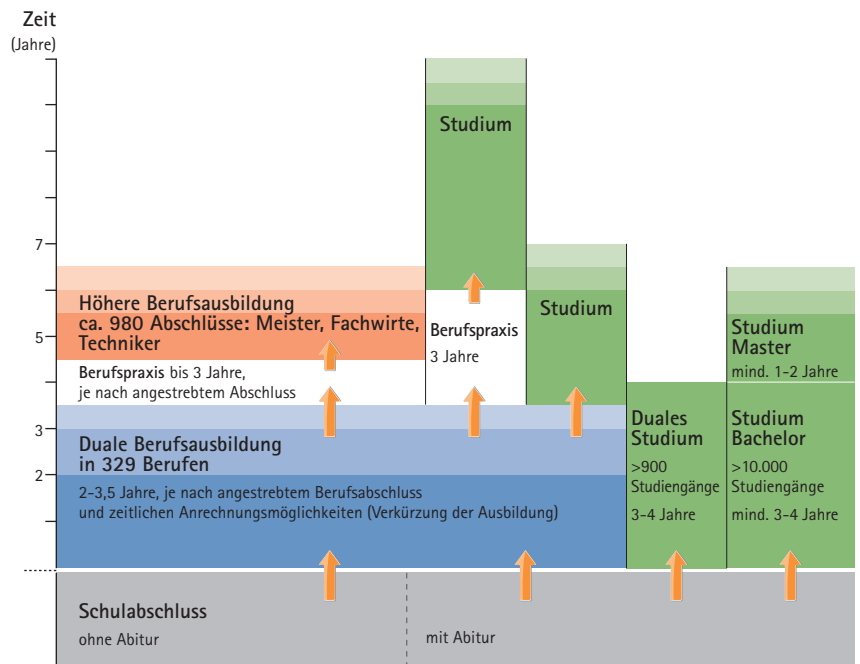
Zeit
(Jahre)

7
5
3
2

Höhere Berufsausbildung
ca. 980 Abschlüsse: Meister, Fachwirte, Techniker

Berufspraxis bis 3 Jahre, je nach angestrebtem Abschluss

Duale Berufsausbildung in 329 Berufen

2–3,5 Jahre, je nach angestrebtem Berufsabschluss und zeitlichen Anrechnungsmöglichkeiten (Verkürzung der Ausbildung)

Studium

Berufspraxis
3 Jahre

Studium

Duales Studium
>900 Studiengänge
3–4 Jahre

Studium Master
mind. 1–2 Jahre

Studium Bachelor
>10.000 Studiengänge
mind. 3–4 Jahre

Schulabschluss
ohne Abitur

mit Abitur